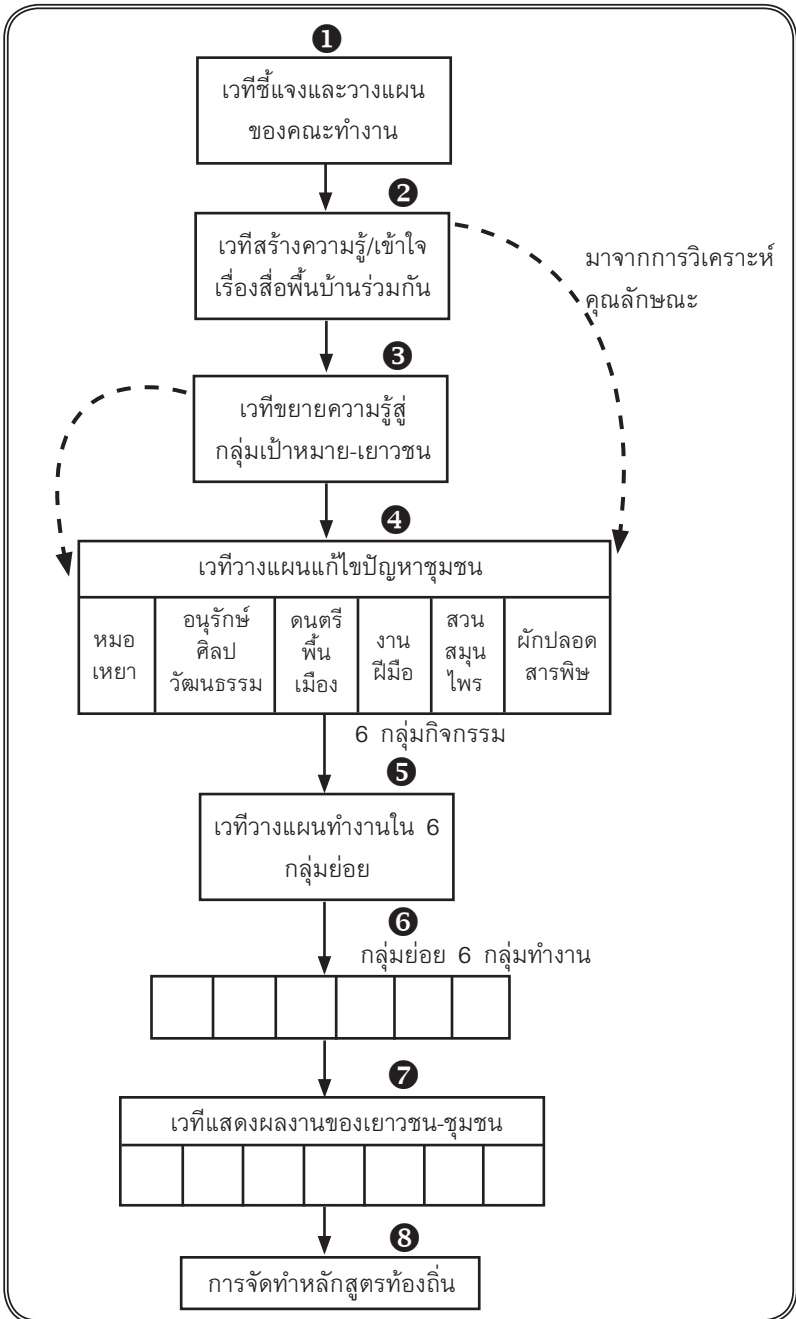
❶

เวทีชี้แจงและวางแผนของคณะทำงาน

❷

เวทีสร้างความรู้/เข้าใจเรื่องสื่อพื้นบ้านร่วมกัน

มาจากการวิเคราะห์คุณลักษณะ

❸

เวทีขยายความรู้สู่กลุ่มเป้าหมาย-เยาวชน

❹

| เวทีวางแผนแก้ไขปัญหาชุมชน | | | | | |
|---|---|---|---|---|---|
| หมอเหยา | อนุรักษ์ศิลปวัฒนธรรม | ดนตรีพื้นเมือง | งานฝีมือ | สวนสมุนไพร | ผักปลอดสารพิษ |

6 กลุ่มกิจกรรม

❺

เวทีวางแผนทำงานใน 6 กลุ่มย่อย

❻

กลุ่มย่อย 6 กลุ่มทำงาน

❼

เวทีแสดงผลงานของเยาวชน-ชุมชน

❽

การจัดทำหลักสูตรท้องถิ่น